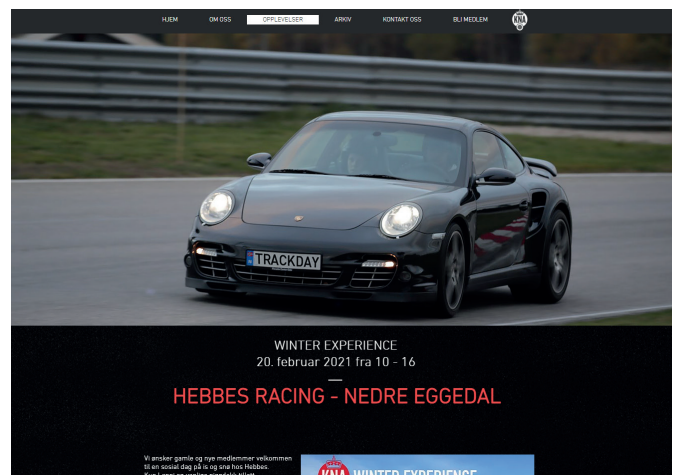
HJEM OM OSS OPPLEVELSER ARKIV KONTAKT OSS BLI MEDLEM

TRACKDAY

WINTER EXPERIENCE
20. februar 2021 fra 10 - 16

HEBBES RACING - NEDRE EGGEDAL

Vi ønsker gamle og nye medlemmer velkommen til en sosial dag på is og snø hos Hebbes. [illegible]

KNA WINTER EXPERIENCE